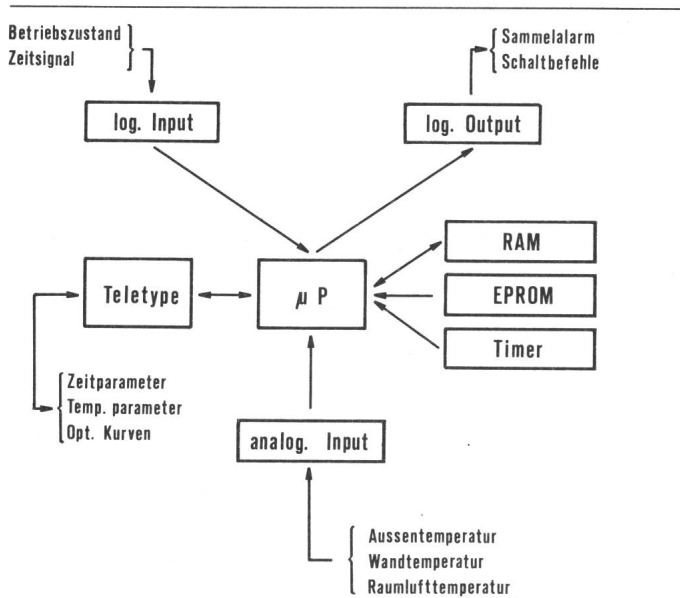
Betriebszustand
Zeitsignal

Sammelalarm
Schaltbefehle

log. Input

log. Output

RAM

Teletype

$\mu$ P

EPROM

Timer

Zeitparameter
Temp. parameter
Opt. Kurven

analog. Input

Aussentemperatur
Wandtemperatur
Raumlufttemperatur